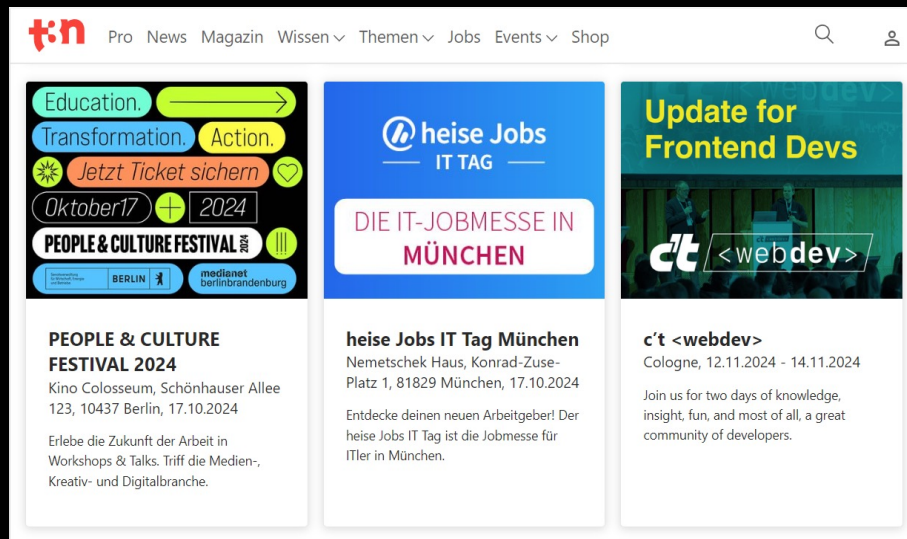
t3n Pro News Magazin Wissen Themen Jobs Events Shop

Education.
Transformation. Action.
Jetzt Ticket sichern
Oktober17 + 2024
PEOPLE & CULTURE FESTIVAL 2024
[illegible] BERLIN
medianet berlinbrandenburg

PEOPLE & CULTURE FESTIVAL 2024
Kino Colosseum, Schönhauser Allee 123, 10437 Berlin, 17.10.2024

Erlebe die Zukunft der Arbeit in Workshops & Talks. Triff die Medien-, Kreativ- und Digitalbranche.

heise Jobs
IT TAG
DIE IT-JOBMESSE IN MÜNCHEN

heise Jobs IT Tag München
Nemetschek Haus, Konrad-Zuse-Platz 1, 81829 München, 17.10.2024

Entdecke deinen neuen Arbeitgeber! Der heise Jobs IT Tag ist die Jobmesse für ITler in München.

Update for Frontend Devs
c't <webdev>

c't <webdev>
Cologne, 12.11.2024 - 14.11.2024

Join us for two days of knowledge, insight, fun, and most of all, a great community of developers.